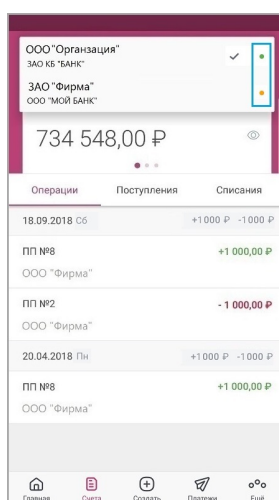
ООО "Организация"
ЗАО КБ "БАНК"

ЗАО "Фирма"
ООО "МОЙ БАНК"

734 548,00 ₽

Операции Поступления Списания

18.09.2018 Сб +1000 ₽ -1000 ₽

ПП №8
ООО "Фирма"
+1 000,00 ₽

ПП №2
ООО "Фирма"
- 1 000,00 ₽

20.04.2018 Пн +1000 ₽ -1000 ₽

ПП №8
ООО "Фирма"
+1 000,00 ₽

Главная Счета Создать Платежи Ещё